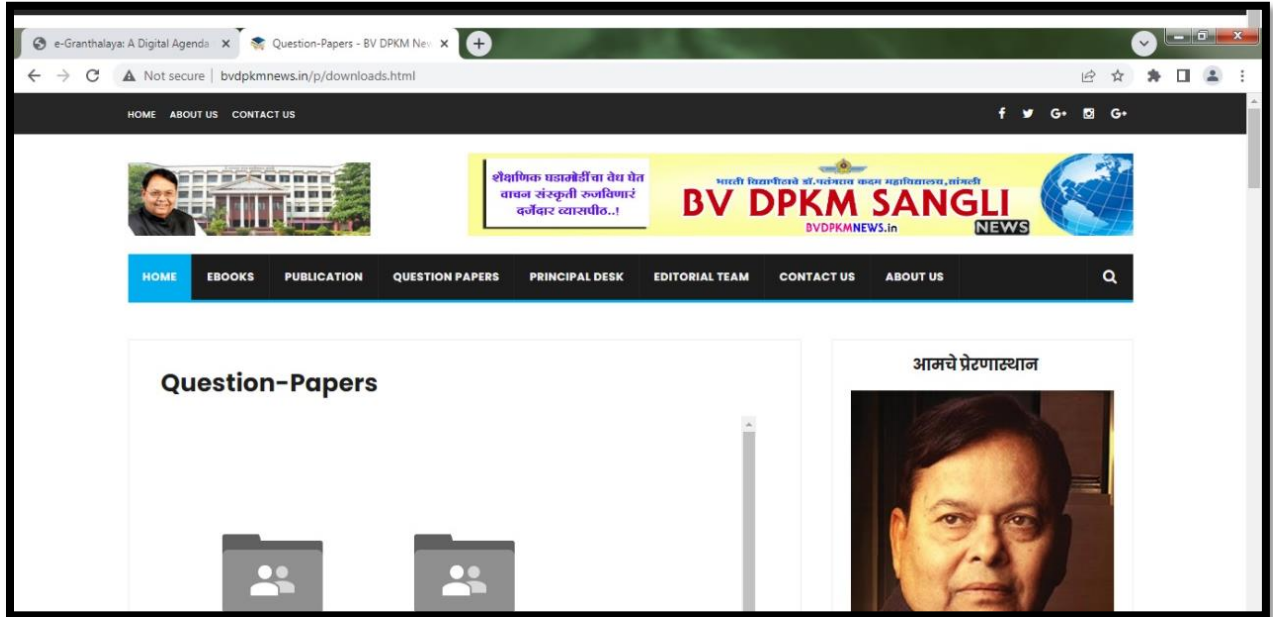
e-Granthalaya: A Digital Agenda ×
Question-Papers - BV DPKM Nev ×

Not secure | bvdpkmnews.in/p/downloads.html

HOME ABOUT US CONTACT US

शैक्षणिक घडामोडींचा वेध घेत वाचन संस्कृती रुजविणारं दर्जेदार व्यासपीठ..!

भारती विद्यापीठाचे डॉ.पतंगराव कदम महाविद्यालय,सांगली

BV DPKM SANGLI NEWS

BVDPKMNEWS.in

HOME EBOOKS PUBLICATION QUESTION PAPERS PRINCIPAL DESK EDITORIAL TEAM CONTACT US ABOUT US

Question-Papers

आमचे प्रेरणास्थान